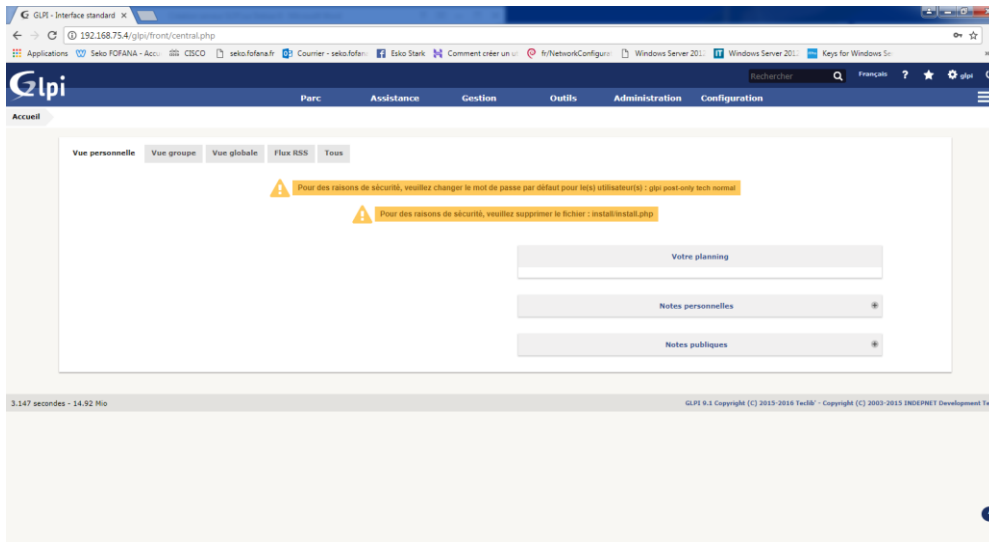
GLPI - Interface standard ×

192.168.75.4/glpi/front/central.php

Applications Seko FOFANA - Accu CISCO seko.fofana.fr Courrier - seko.fofan Esko Stark Comment créer un u fr/NetworkConfigura Windows Server 201 Windows Server 201 Keys for Windows Se

Glpi

Rechercher Français ? glpi

Parc Assistance Gestion Outils Administration Configuration

Accueil

Vue personnelle Vue groupe Vue globale Flux RSS Tous

Pour des raisons de sécurité, veuillez changer le mot de passe par défaut pour le(s) utilisateur(s) : glpi post-only tech normal

Pour des raisons de sécurité, veuillez supprimer le fichier : install/install.php

Votre planning

Notes personnelles

Notes publiques

3.147 secondes - 14.92 Mio

GLPI 9.1 Copyright (C) 2015-2016 Teclib' - Copyright (C) 2003-2015 INDEPNET Development Te